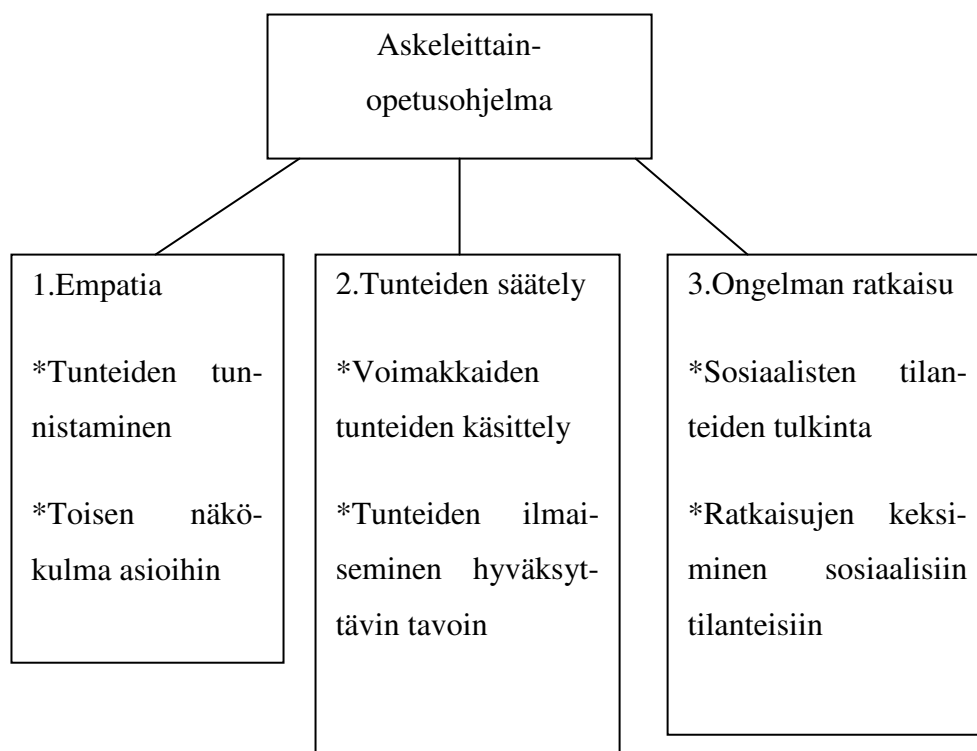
Askeleittain-opetusohjelma

1.Empatia

*Tunteiden tunnistaminen

*Toisen näkökulma asioihin

2.Tunteiden säätely

*Voimakkaiden tunteiden käsittely

*Tunteiden ilmaiseminen hyväksyttävin tavoin

3.Ongelman ratkaisu

*Sosiaalisten tilanteiden tulkinta

*Ratkaisujen keksiminen sosiaalisiin tilanteisiin